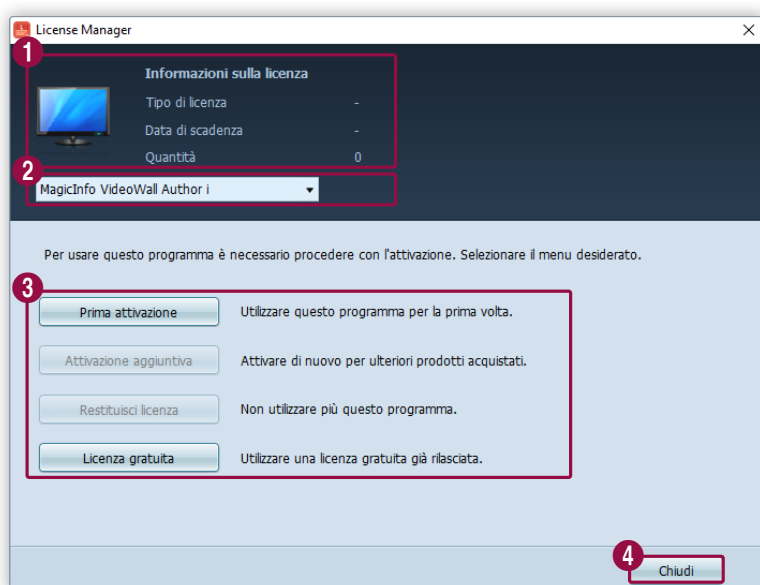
License Manager

1

Informazioni sulla licenza

Tipo di licenza -

Data di scadenza -

Quantità 0

2

MagicInfo VideoWall Author i

Per usare questo programma è necessario procedere con l'attivazione. Selezionare il menu desiderato.

3

Prima attivazione — Utilizzare questo programma per la prima volta.

Attivazione aggiuntiva — Attivare di nuovo per ulteriori prodotti acquistati.

Restituisci licenza — Non utilizzare più questo programma.

Licenza gratuita — Utilizzare una licenza gratuita già rilasciata.

4

Chiudi